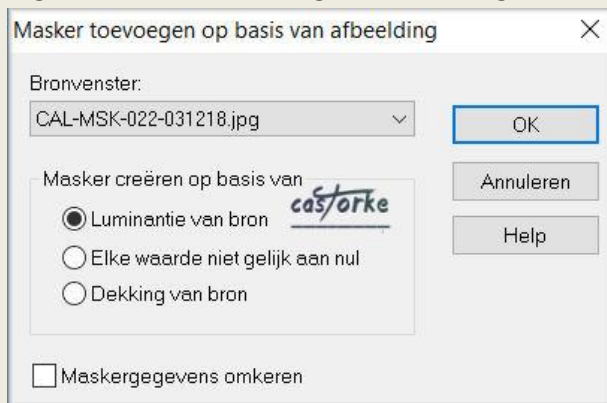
Masker toevoegen op basis van afbeelding

Bronvenster:

CAL-MSK-022-031218.jpg

OK

Annuleren

Help

Masker creëren op basis van

castorke

Luminantie van bron

Elke waarde niet gelijk aan nul

Dekking van bron

Maskergegevens omkeren